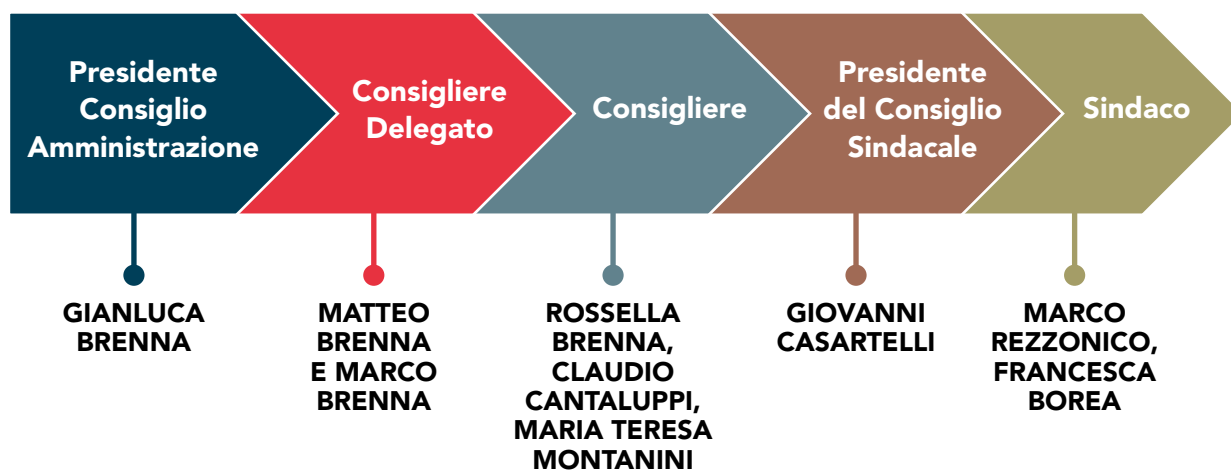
Presidente Consiglio Amministrazione

Consigliere Delegato

Consigliere

Presidente del Consiglio Sindacale

Sindaco

GIANLUCA BRENNA

MATTEO BRENNA E MARCO BRENNA

ROSSELLA BRENNA, CLAUDIO CANTALUPPI, MARIA TERESA MONTANINI

GIOVANNI CASARTELLI

MARCO REZZONICO, FRANCESCA BOREA